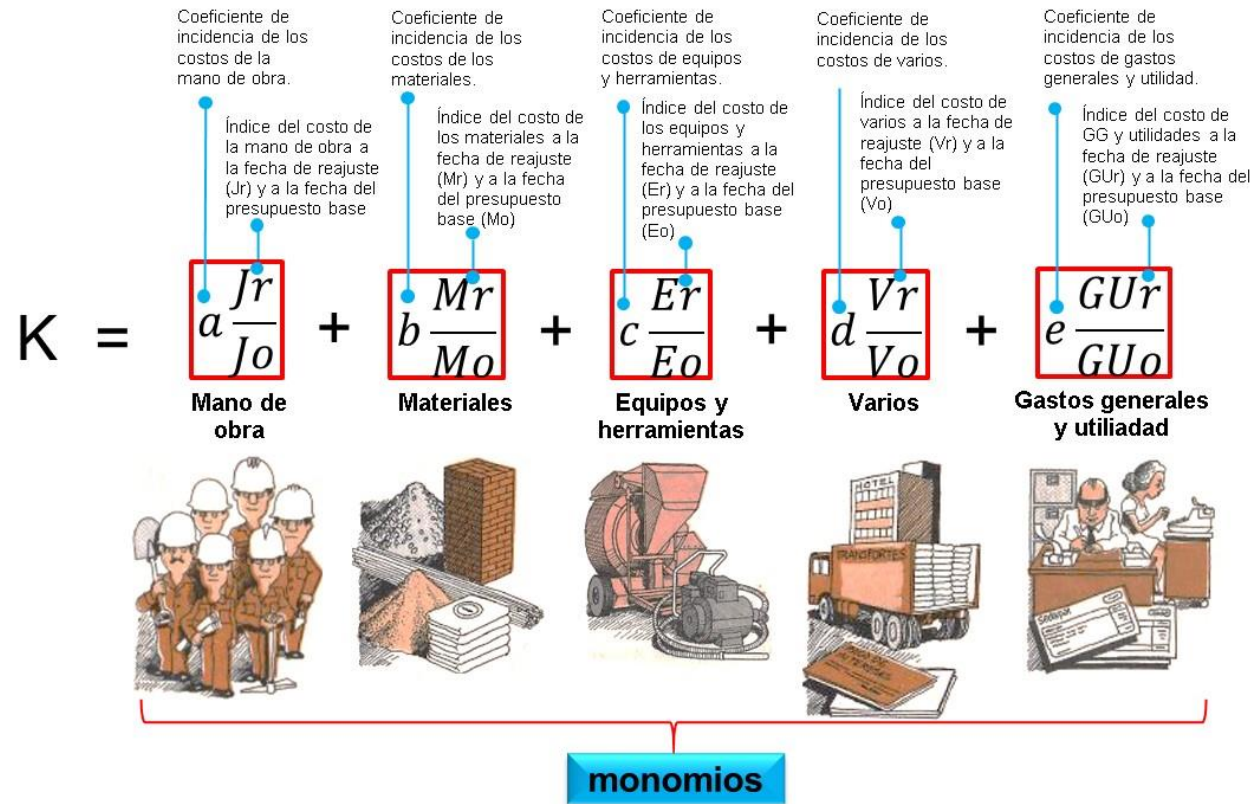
Coeficiente de incidencia de los costos de la mano de obra.

Índice del costo de la mano de obra a la fecha de reajuste (Jr) y a la fecha del presupuesto base

Coeficiente de incidencia de los costos de los materiales.

Índice del costo de los materiales a la fecha de reajuste (Mr) y a la fecha del presupuesto base (Mo)

Coeficiente de incidencia de los costos de equipos y herramientas.

Índice del costo de los equipos y herramientas a la fecha de reajuste (Er) y a la fecha del presupuesto base (Eo)

Coeficiente de incidencia de los costos de varios.

Índice del costo de varios a la fecha de reajuste (Vr) y a la fecha del presupuesto base (Vo)

Coeficiente de incidencia de los costos de gastos generales y utilidad.

Índice del costo de GG y utilidades a la fecha de reajuste (GUr) y a la fecha del presupuesto base (GUo)

K = $a\frac{Jr}{Jo}$ + $b\frac{Mr}{Mo}$ + $c\frac{Er}{Eo}$ + $d\frac{Vr}{Vo}$ + $e\frac{GUr}{GUo}$

Mano de obra

Materiales

Equipos y herramientas

Varios

Gastos generales y utiliadad

HOTEL

TRANSPORTES

monomios